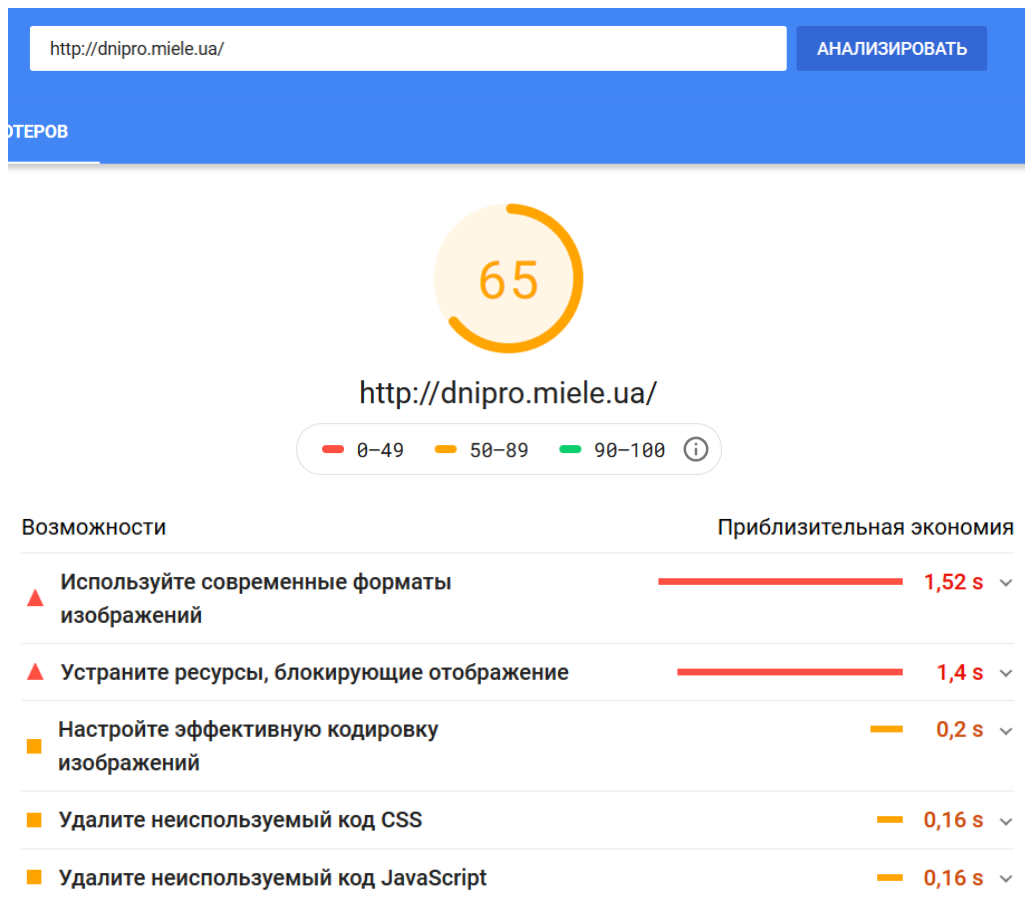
http://dnipro.miele.ua/

АНАЛИЗИРОВАТЬ

ОТЕРОВ

65

http://dnipro.miele.ua/

0–49 50–89 90–100

Возможности

Приблизительная экономия

Используйте современные форматы изображений

1,52 s

Устраните ресурсы, блокирующие отображение

1,4 s

Настройте эффективную кодировку изображений

0,2 s

Удалите неиспользуемый код CSS

0,16 s

Удалите неиспользуемый код JavaScript

0,16 s